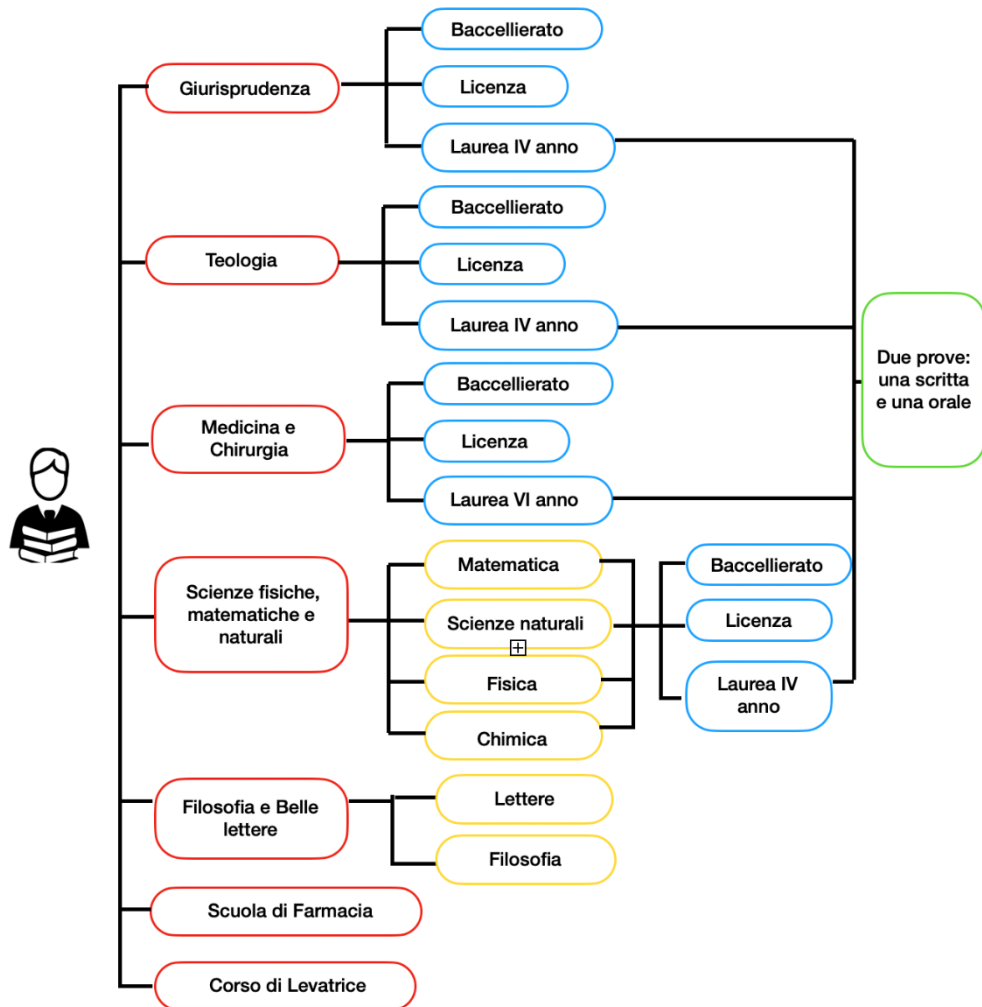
Giurisprudenza

Baccellierato

Licenza

Laurea IV anno

Teologia

Baccellierato

Licenza

Laurea IV anno

Medicina e Chirurgia

Baccellierato

Licenza

Laurea VI anno

Due prove: una scritta e una orale

Scienze fisiche, matematiche e naturali

Matematica

Scienze naturali

Fisica

Chimica

Baccellierato

Licenza

Laurea IV anno

Filosofia e Belle lettere

Lettere

Filosofia

Scuola di Farmacia

Corso di Levatrice